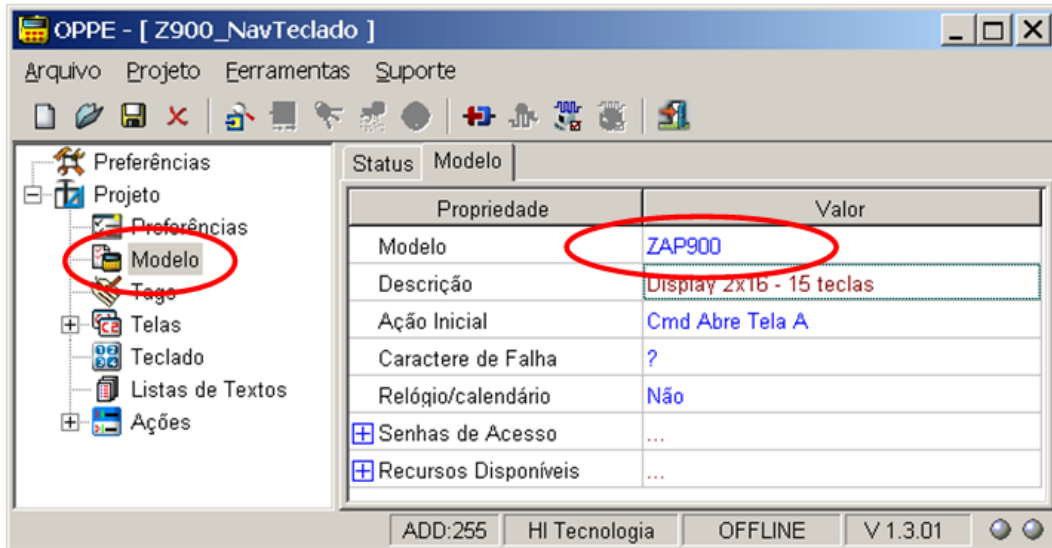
OPPE - [ Z900_NavTeclado ]

Arquivo Projeto Ferramentas Suporte

Preferências
Projeto
Preferências
Modelo
Tags
Telas
Teclado
Listas de Textos
Ações

Status Modelo

| Propriedade | Valor |
|---|---|
| Modelo | ZAP900 |
| Descrição | Display 2x16 - 15 teclas |
| Ação Inicial | Cmd Abre Tela A |
| Caractere de Falha | ? |
| Relógio/calendário | Não |
| Senhas de Acesso | ... |
| Recursos Disponíveis | ... |

ADD:255 HI Tecnologia OFFLINE V 1.3.01